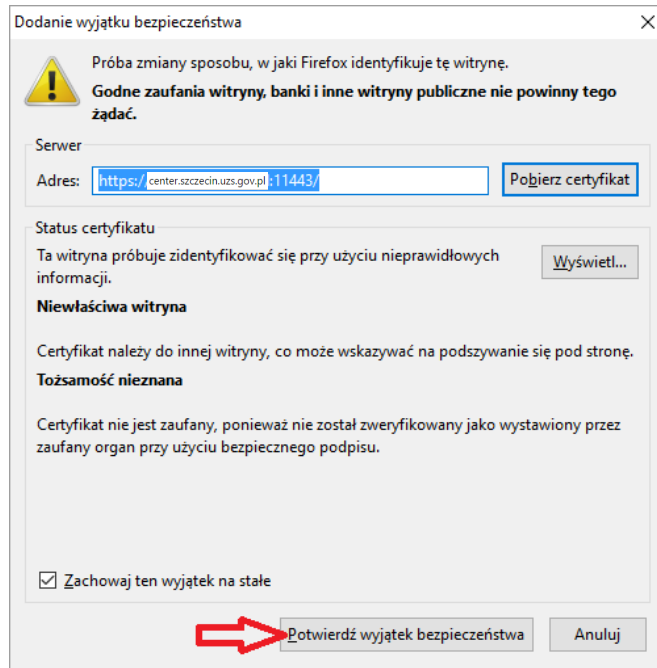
Dodanie wyjątku bezpieczeństwa

Próba zmiany sposobu, w jaki Firefox identyfikuje tę witrynę.

Godne zaufania witryny, banki i inne witryny publiczne nie powinny tego żądać.

Serwer

Adres: https://center.szczecin.uzs.gov.pl:11443/

Pobierz certyfikat

Status certyfikatu

Ta witryna próbuje zidentyfikować się przy użyciu nieprawidłowych informacji.

Wyświetl...

Niewłaściwa witryna

Certyfikat należy do innej witryny, co może wskazywać na podszywanie się pod stronę.

Tożsamość nieznana

Certyfikat nie jest zaufany, ponieważ nie został zweryfikowany jako wystawiony przez zaufany organ przy użyciu bezpiecznego podpisu.

Zachowaj ten wyjątek na stałe

Potwierdź wyjątek bezpieczeństwa

Anuluj